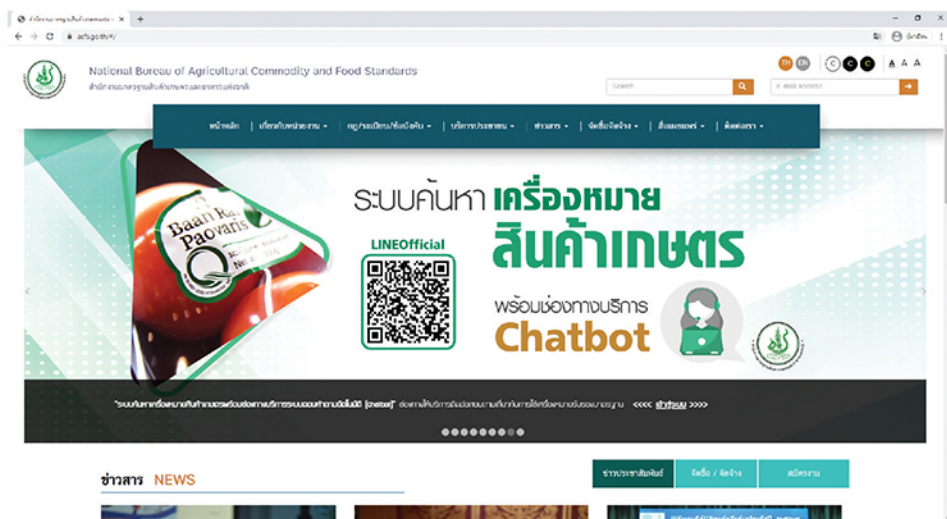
acfs.go.th/#/

National Bureau of Agricultural Commodity and Food Standards

สำนักงานมาตรฐานสินค้าเกษตรและอาหารแห่งชาติ

TH EN

A A A

Search

หน้าหลัก | เกี่ยวกับหน่วยงาน | กฎ/ระเบียบ/ข้อบังคับ | บริการประชาชน | ข่าวสาร | จัดซื้อจัดจ้าง | สื่อเผยแพร่ | ติดต่อเรา

ระบบค้นหา เครื่องหมาย สินค้าเกษตร

LINEOfficial

พร้อมช่องทางบริการ Chatbot

Baan Rai Paovans

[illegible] <<<< อ่านต่อ >>>>

ข่าวสาร NEWS

ข่าวประชาสัมพันธ์ | จัดซื้อ / จัดจ้าง | สมัครงาน